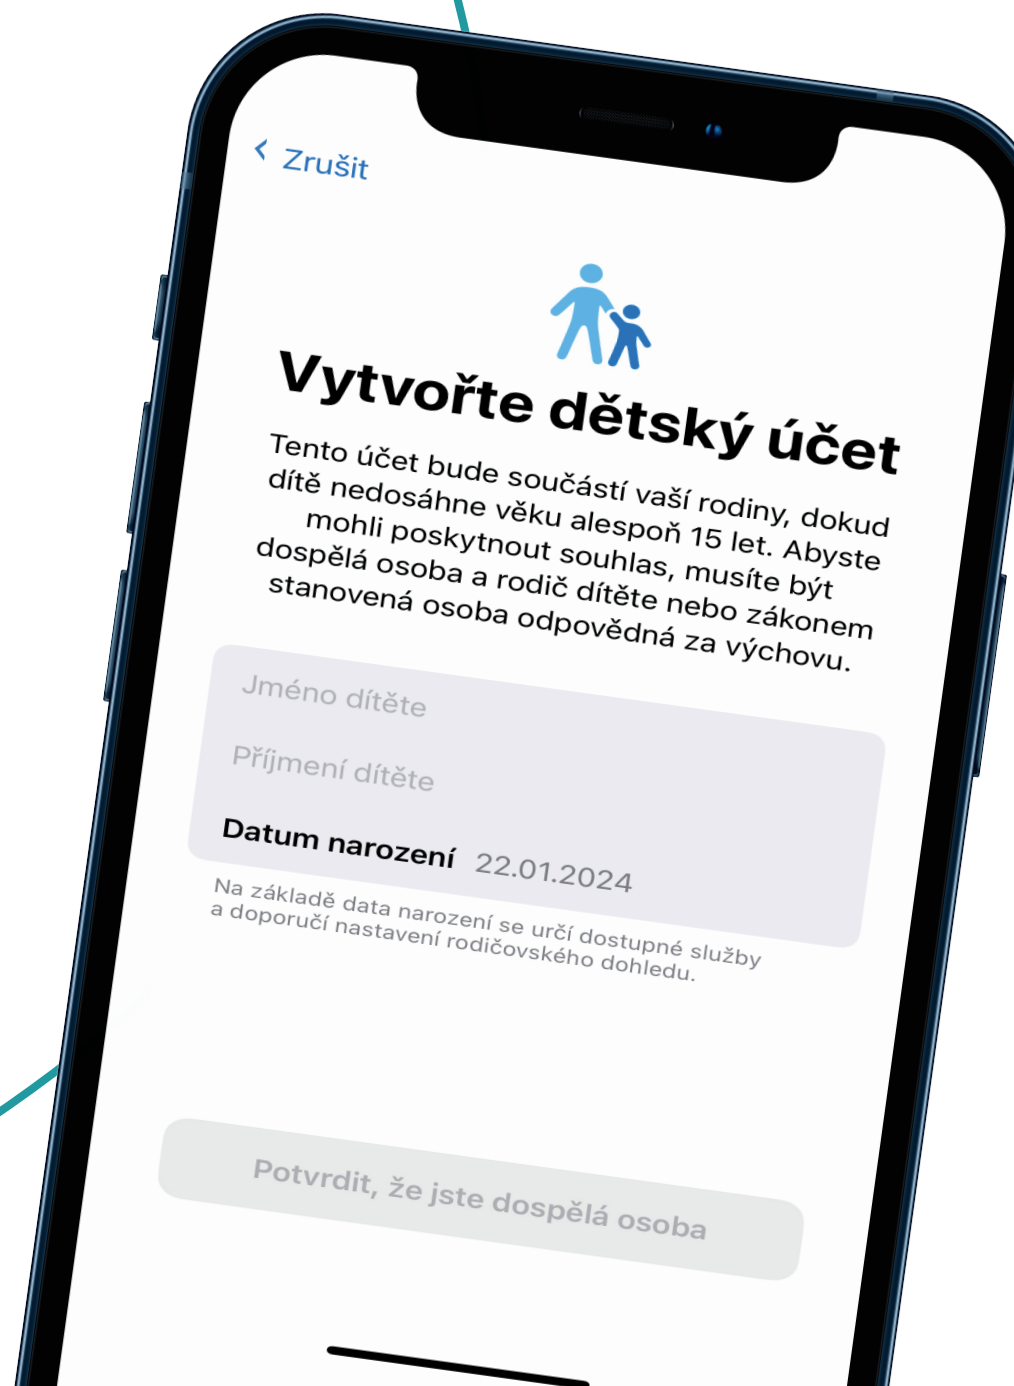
Zrušit

Vytvořte dětský účet

Tento účet bude součástí vaší rodiny, dokud dítě nedosáhne věku alespoň 15 let. Abyste mohli poskytnout souhlas, musíte být dospělá osoba a rodič dítěte nebo zákonem stanovená osoba odpovědná za výchovu.

Jméno dítěte

Příjmení dítěte

Datum narození 22.01.2024

Na základě data narození se určí dostupné služby a doporučí nastavení rodičovského dohledu.

Potvrdit, že jste dospělá osoba